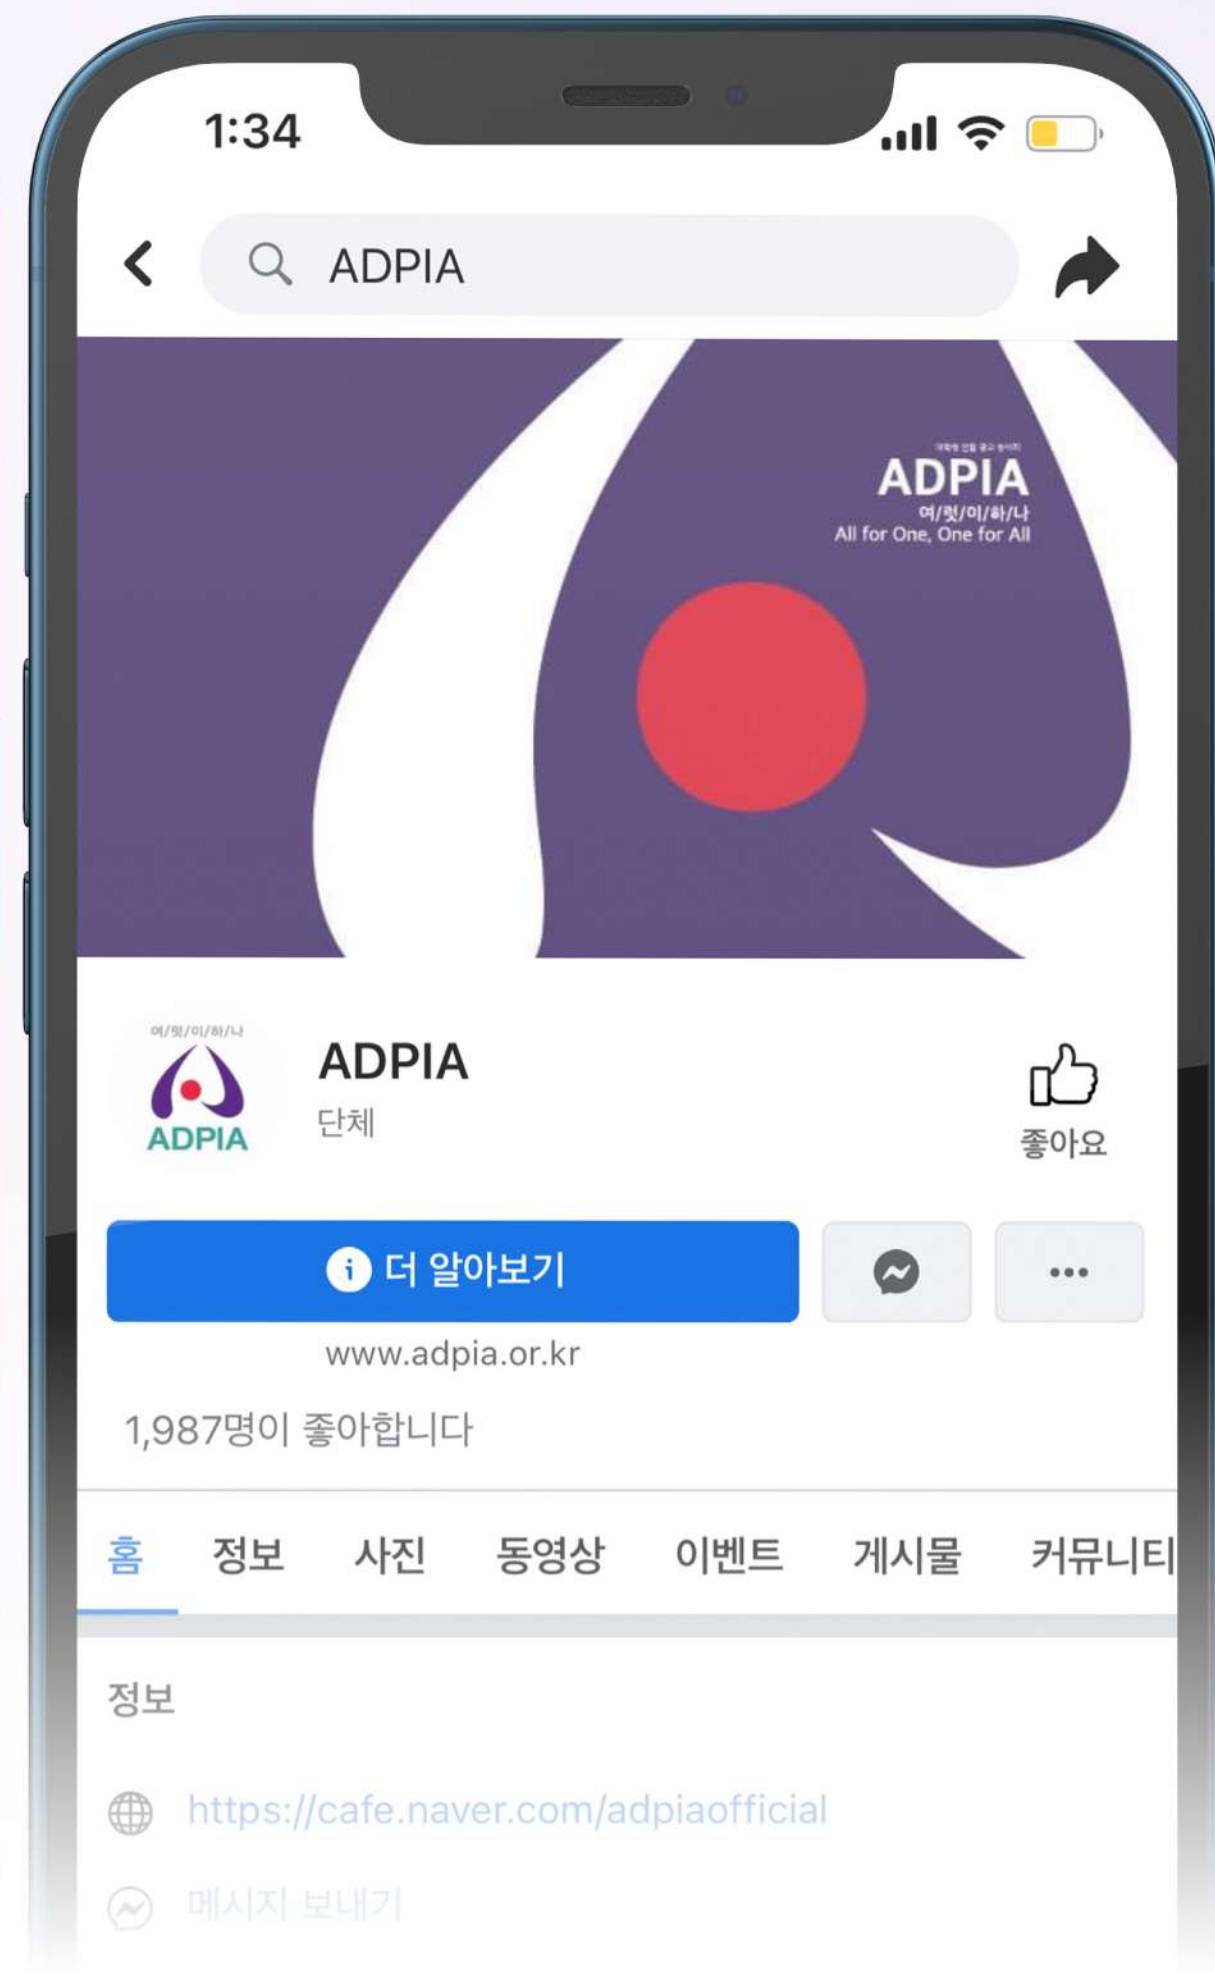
1:34

ADPIA

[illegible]
ADPIA
여/럿/이/하/나
All for One, One for All

여/럿/이/하/나
ADPIA

ADPIA
단체

좋아요

더 알아보기

...

www.adpia.or.kr

1,987명이 좋아합니다

홈 정보 사진 동영상 이벤트 게시물 커뮤니티

정보

https://cafe.naver.com/adpiaofficial

메시지 보내기